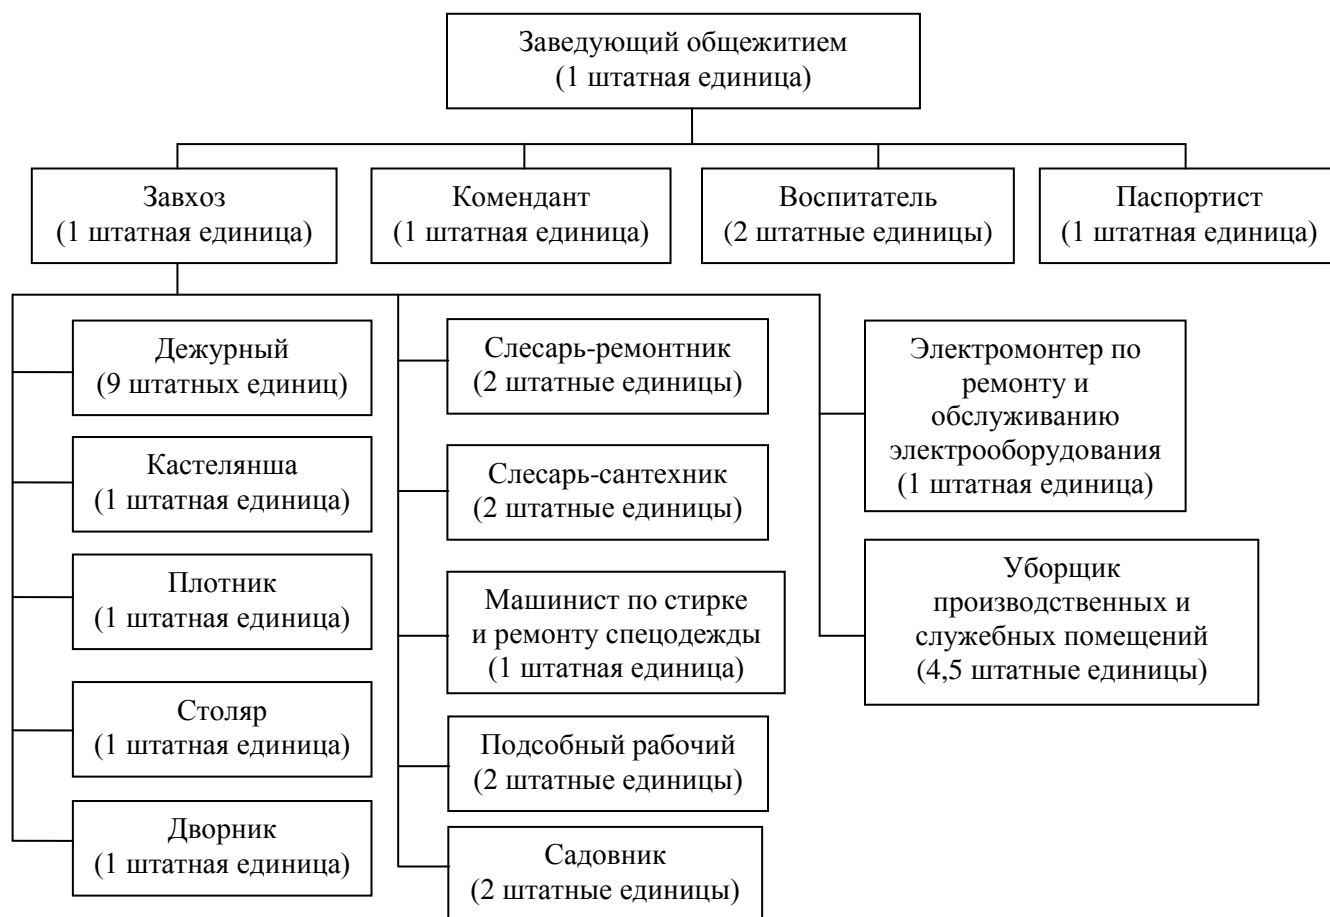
Заведующий общежитием
(1 штатная единица)

Завхоз
(1 штатная единица)

Комендант
(1 штатная единица)

Воспитатель
(2 штатные единицы)

Паспортист
(1 штатная единица)

Дежурный
(9 штатных единиц)

Кастелянша
(1 штатная единица)

Плотник
(1 штатная единица)

Столяр
(1 штатная единица)

Дворник
(1 штатная единица)

Слесарь-ремонтник
(2 штатные единицы)

Слесарь-сантехник
(2 штатные единицы)

Машинист по стирке и ремонту спецодежды
(1 штатная единица)

Подсобный рабочий
(2 штатные единицы)

Садовник
(2 штатные единицы)

Электромонтер по ремонту и обслуживанию электрооборудования
(1 штатная единица)

Уборщик производственных и служебных помещений
(4,5 штатные единицы)